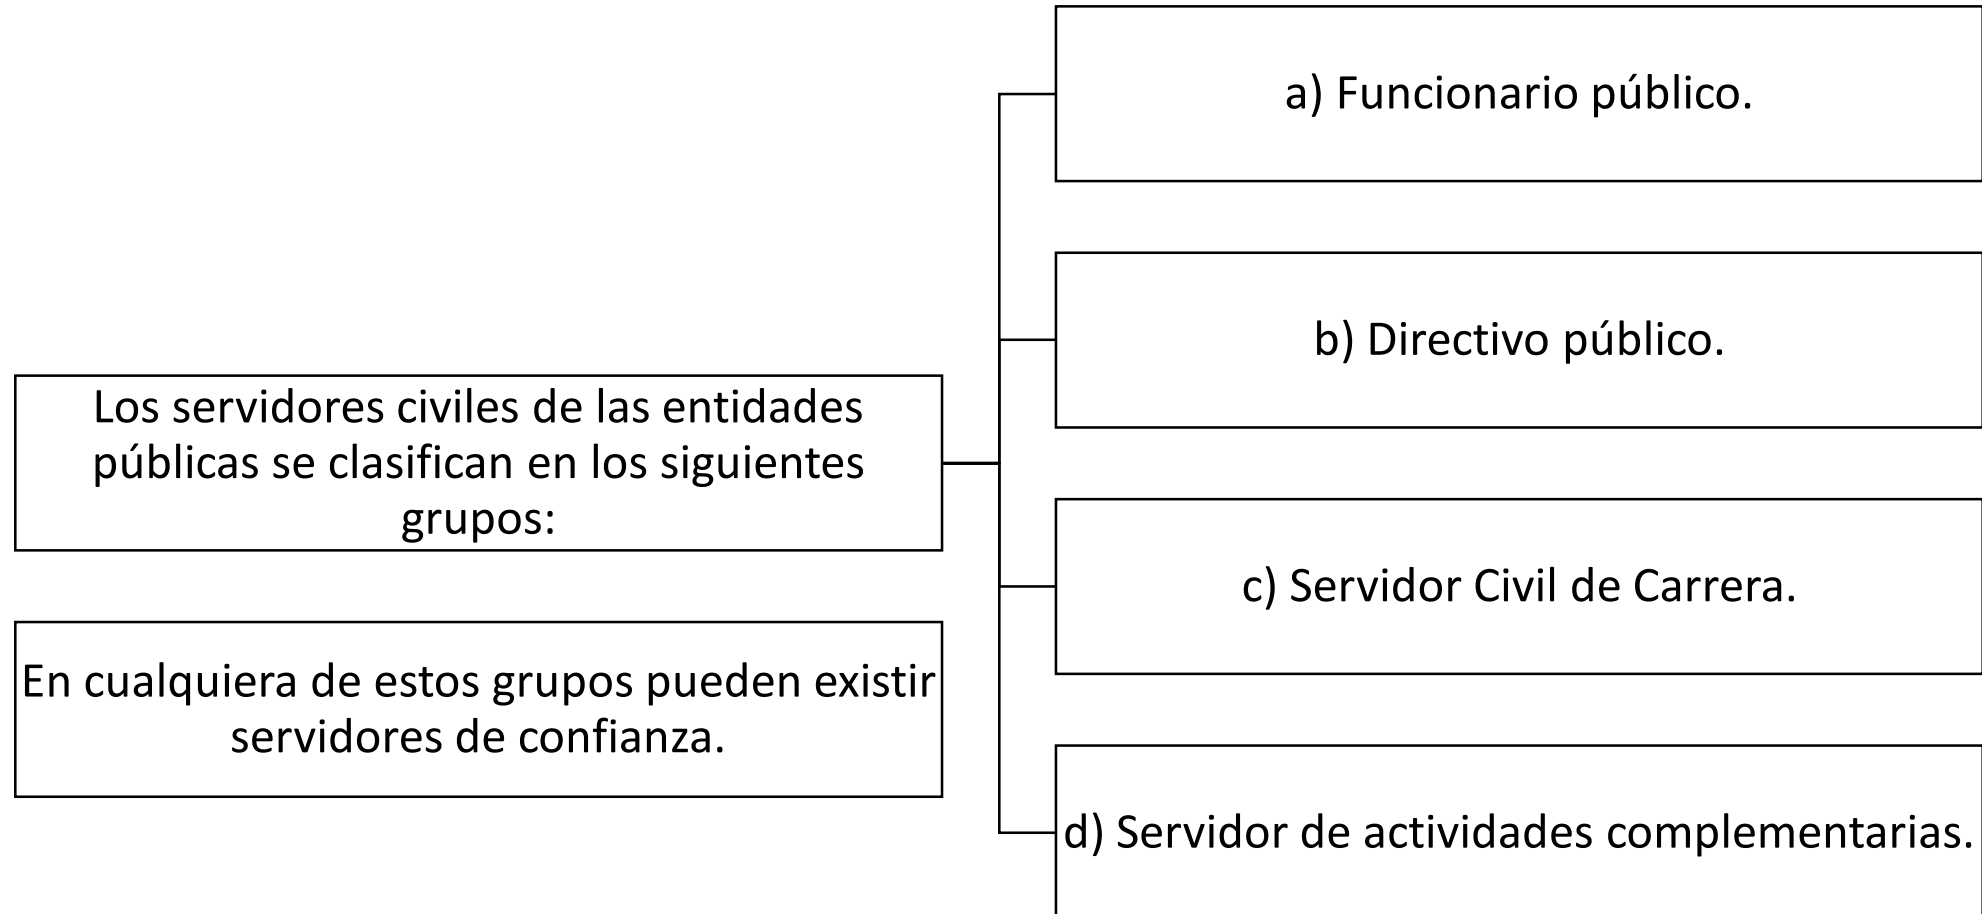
Los servidores civiles de las entidades públicas se clasifican en los siguientes grupos:

En cualquiera de estos grupos pueden existir servidores de confianza.

a) Funcionario público.

b) Directivo público.

c) Servidor Civil de Carrera.

d) Servidor de actividades complementarias.